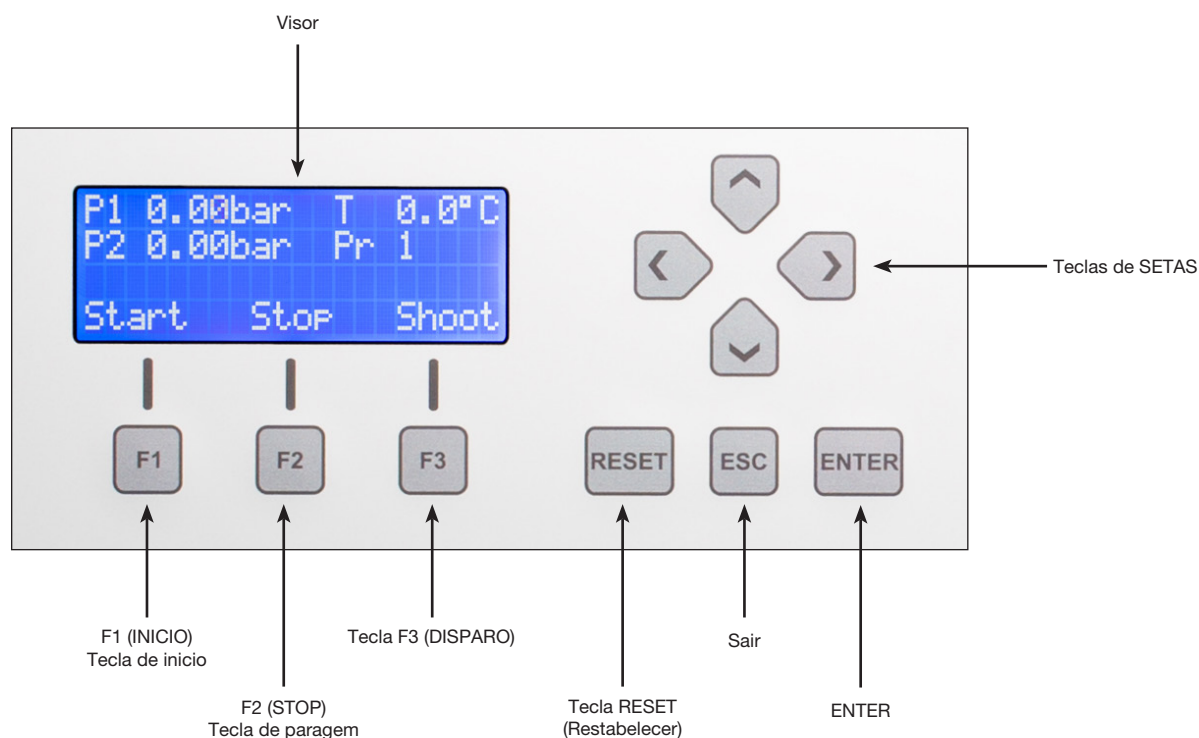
Visor

P1 0.00bar T 0.0°C
P2 0.00bar Pr 1

Start Stop Shoot

Teclas de SETAS

F1

F2

F3

RESET

ESC

ENTER

F1 (INICIO)
Tecla de inicio

F2 (STOP)
Tecla de paragem

Tecla F3 (DISPARO)

Tecla RESET
(Restabelecer)

Sair

ENTER